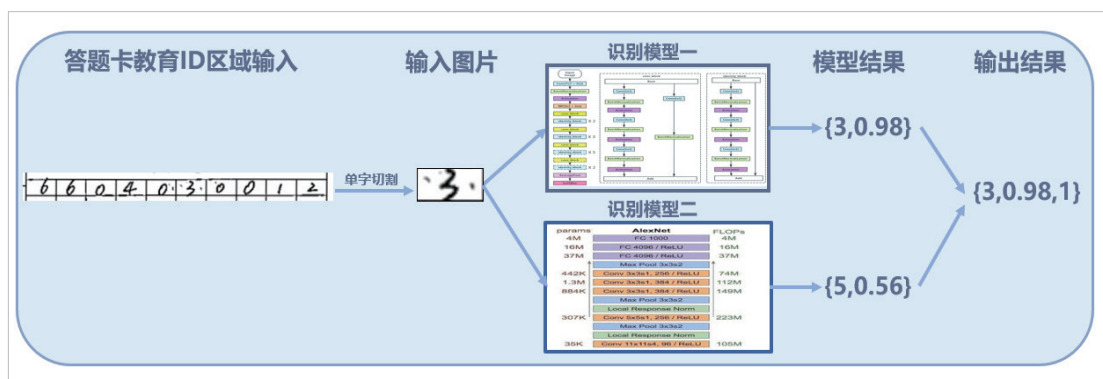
答题卡教育ID区域输入

输入图片

识别模型一

模型结果

输出结果

6 6 0 4 0 3 0 0 1 2

单字切割

3

{3,0.98}

{3,0.98,1}

识别模型二

| params | AlexNet | FLOPs |
|---|---|---|
| 4M | FC 1000 | 4M |
| 16M | FC 4096 / ReLU | 16M |
| 37M | FC 4096 / ReLU | 37M |
| | Max Pool 3x3s2 | |
| 442K | Conv 3x3s1, 256 / ReLU | 74M |
| 1.3M | Conv 3x3s1, 384 / ReLU | 112M |
| 884K | Conv 3x3s1, 384 / ReLU | 149M |
| | Max Pool 3x3s2 | |
| | Local Response Norm | |
| 307K | Conv 5x5s1, 256 / ReLU | 223M |
| | Max Pool 3x3s2 | |
| | Local Response Norm | |
| 35K | Conv 11x11s4, 96 / ReLU | 105M |

{5,0.56}